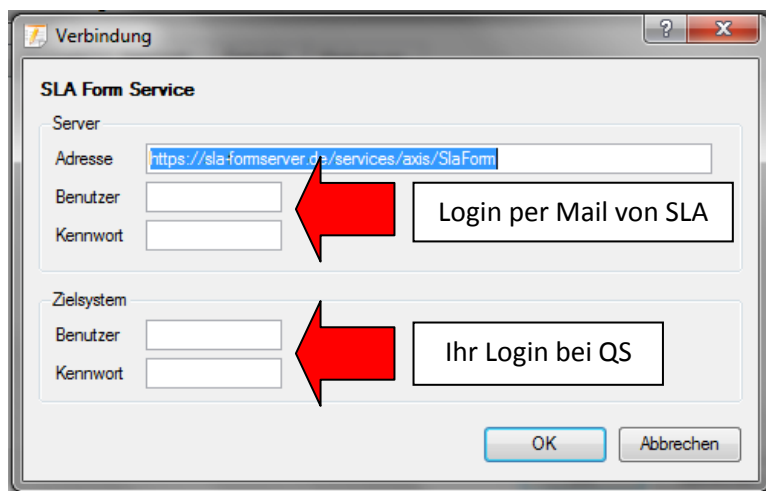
Verbindung

?

X

SLA Form Service

Server

Adresse https://sla-formserver.de/services/axis/SlaForm

Benutzer

Kennwort

Login per Mail von SLA

Zielsystem

Benutzer

Kennwort

Ihr Login bei QS

OK

Abbrechen